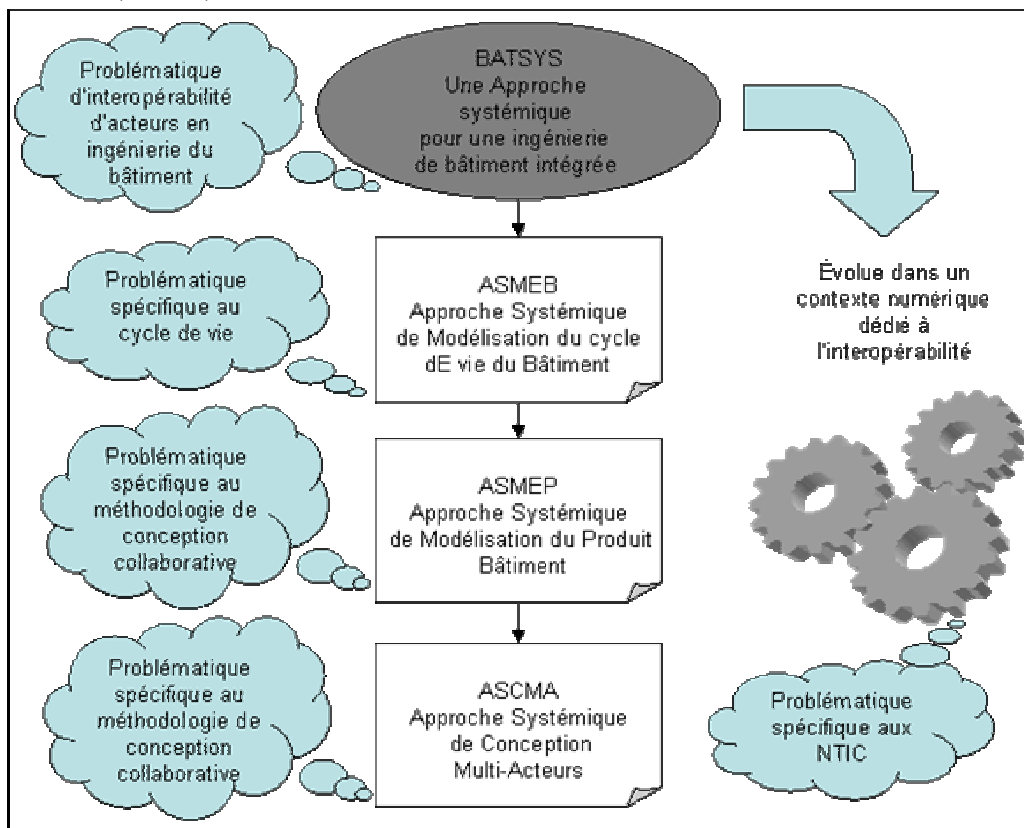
Problématique d'interopérabilité d'acteurs en ingénierie du bâtiment

BATSYS
Une Approche systémique pour une ingénierie de bâtiment intégrée

Évolue dans un contexte numérique dédié à l'interopérabilité

Problématique spécifique au cycle de vie

ASMEB
Approche Systémique de Modélisation du cycle dE vie du Bâtiment

Problématique spécifique au méthodologie de conception collaborative

ASMEP
Approche Systémique de Modélisation du Produit Bâtiment

Problématique spécifique au méthodologie de conception collaborative

ASCMA
Approche Systémique de Conception Multi-Acteurs

Problématique spécifique aux NTIC